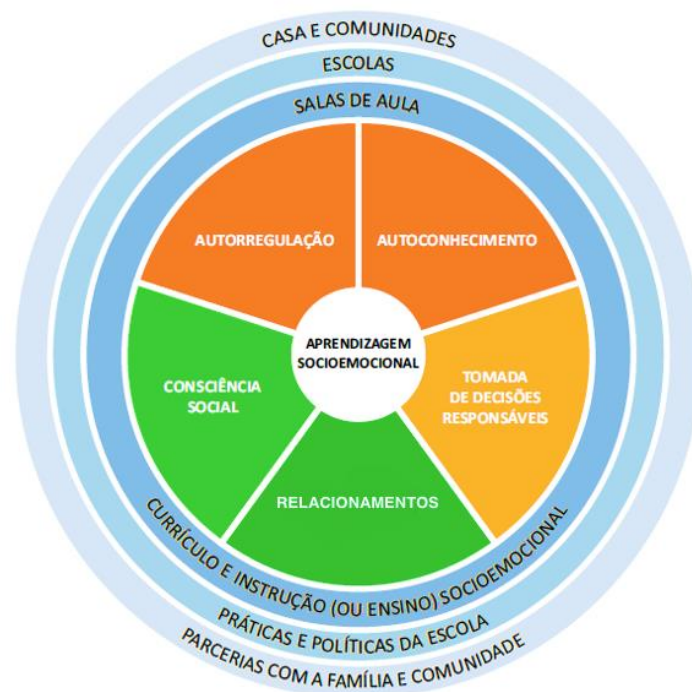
CASA E COMUNIDADES
ESCOLAS
SALAS DE AULA
AUTORREGULAÇÃO
AUTOCONHECIMENTO
APRENDIZAGEM SOCIOEMOCIONAL
CONSCIÊNCIA SOCIAL
TOMADA DE DECISÕES RESPONSÁVEIS
RELACIONAMENTOS
CURRÍCULO E INSTRUÇÃO (OU ENSINO) SOCIOEMOCIONAL
PRÁTICAS E POLÍTICAS DA ESCOLA
PARCERIAS COM A FAMÍLIA E COMUNIDADE